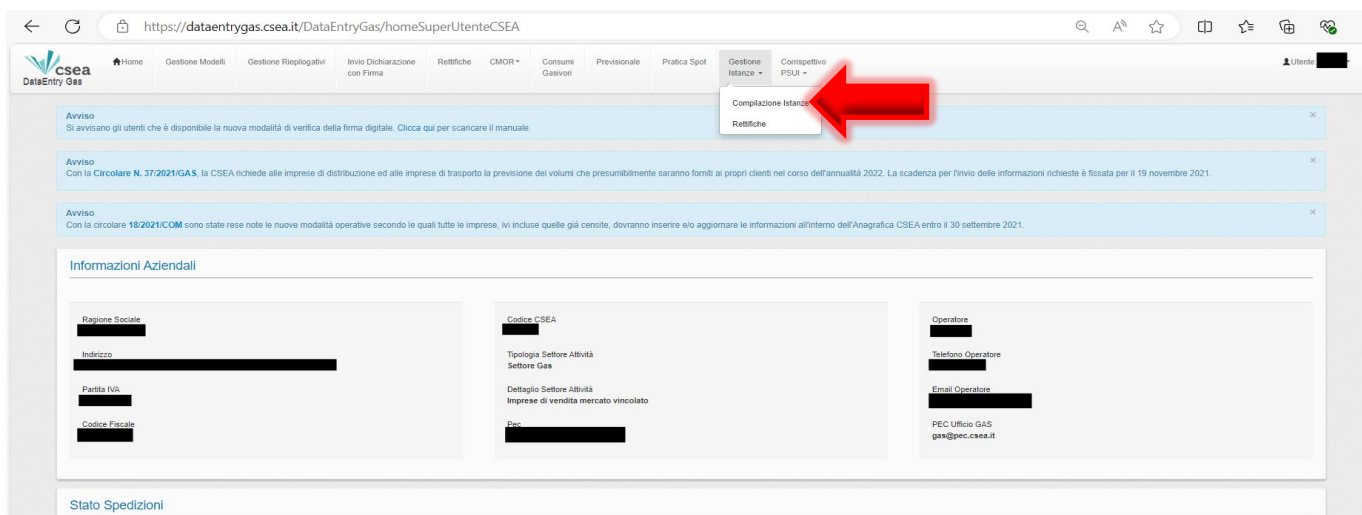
https://dataentrygas.csea.it/DataEntryGas/homeSuperUtenteCSEA

csea
DataEntry Gas

Home | Gestione Modelli | Gestione Riepilogativi | Invio Dichiarazione con Firma | Rettifiche | CMOR | Consumi Gasivori | Previsionale | Pratica Spot | Gestione Istanze | Corrispettivo PSUI | Utente

Compilazione Istanze
Rettifiche

Avviso
Si avvisano gli utenti che è disponibile la nuova modalità di verifica della firma digitale. Clicca qui per scaricare il manuale.

Avviso
Con la Circolare N. 37/2021/GAS, la CSEA richiede alle imprese di distribuzione ed alle imprese di trasporto la previsione dei volumi che presumibilmente saranno forniti ai propri clienti nel corso dell'annualità 2022. La scadenza per l'invio delle informazioni richieste è fissata per il 19 novembre 2021.

Avviso
Con la circolare 18/2021/COM sono state rese note le nuove modalità operative secondo le quali tutte le imprese, ivi incluse quelle già censite, dovranno inserire e/o aggiornare le informazioni all'interno dell'Anagrafica CSEA entro il 30 settembre 2021.

Informazioni Aziendali

Ragione Sociale

Indirizzo

Partita IVA

Codice Fiscale

Codice CSEA

Tipologia Settore Attività
Settore Gas

Dettaglio Settore Attività
Imprese di vendita mercato vincolato

Pec

Operatore

Telefono Operatore

Email Operatore

PEC Ufficio GAS
gas@pec.csea.it

Stato Spedizioni